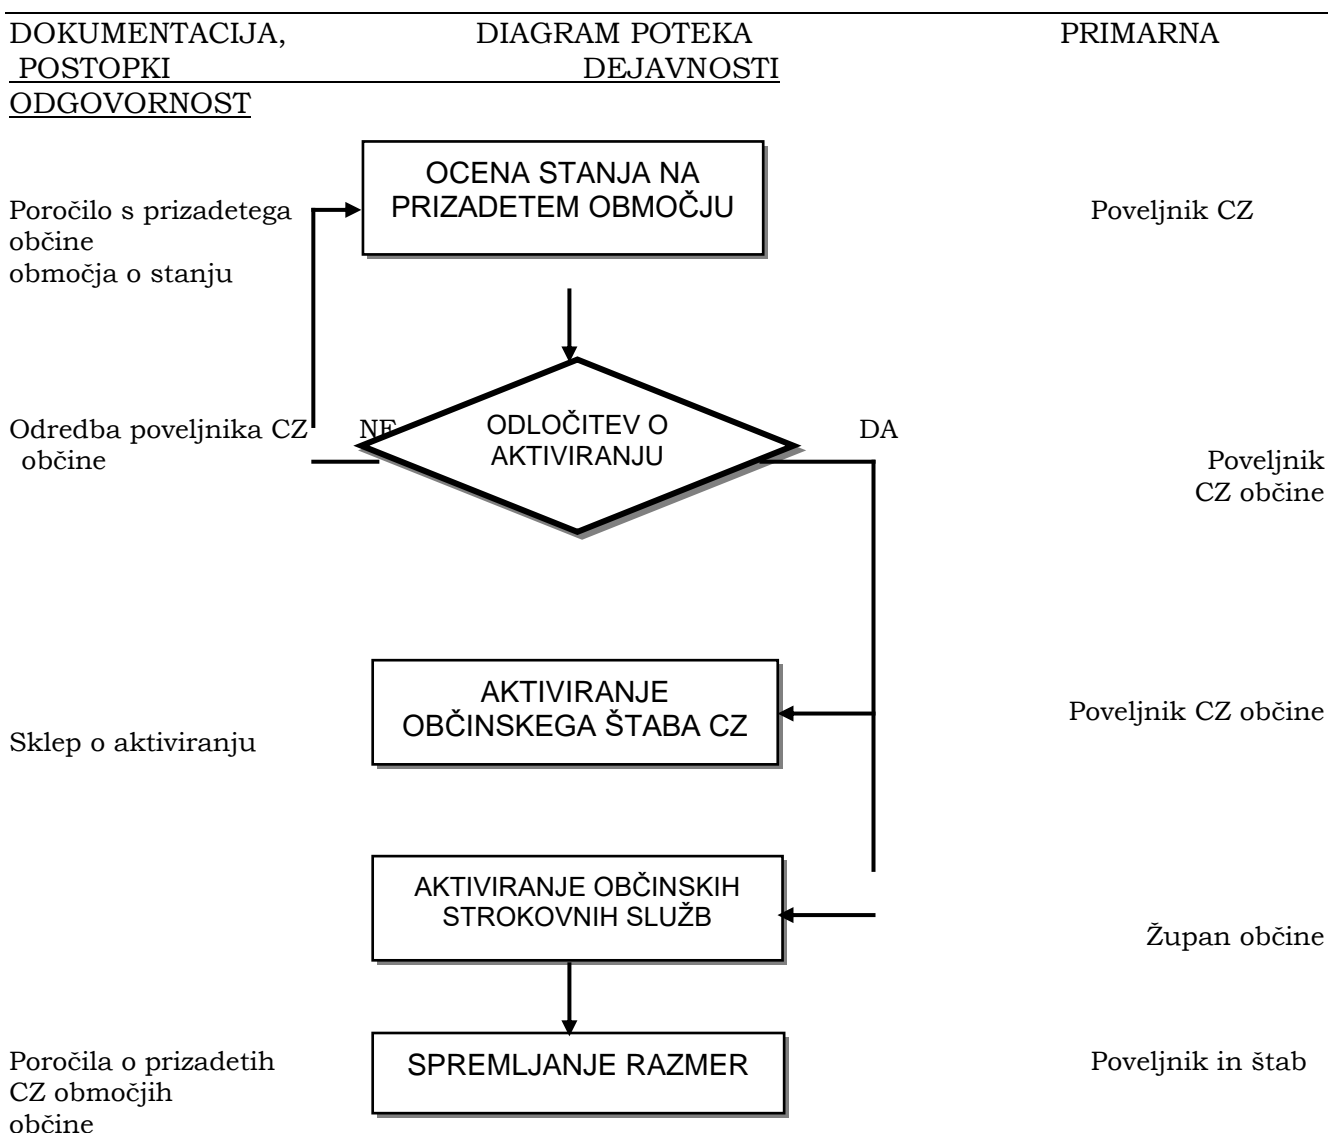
DOKUMENTACIJA, DIAGRAM POTEKA PRIMARNA
POSTOPKI DEJAVNOSTI
ODGOVORNOST

OCENA STANJA NA PRIZADETEM OBMOČJU

Poročilo s prizadetega občine območja o stanju

Poveljnik CZ

Odredba poveljnika CZ občine

NE

ODLOČITEV O AKTIVIRANJU

DA

Poveljnik CZ občine

AKTIVIRANJE OBČINSKEGA ŠTABA CZ

Poveljnik CZ občine

Sklep o aktiviranju

AKTIVIRANJE OBČINSKIH STROKOVNIH SLUŽB

Župan občine

Poročila o prizadetih CZ območjih občine

SPREMLJANJE RAZMER

Poveljnik in štab